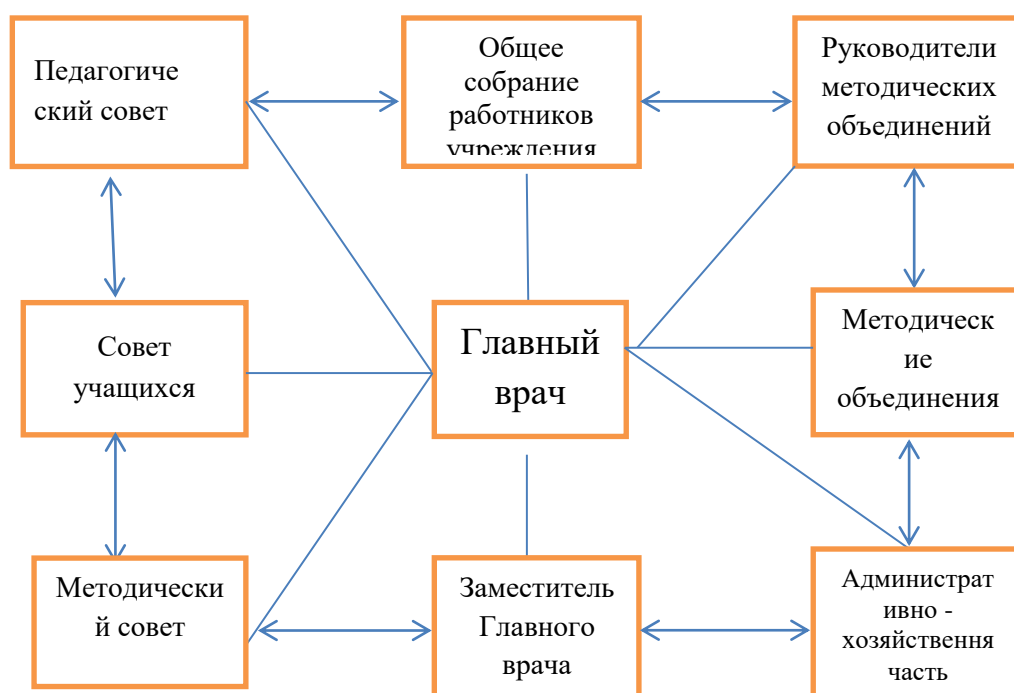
Педагогиче ский совет

Общее собрание работников учреждения

Руководители методических объединений

Совет учащихся

Главный врач

Методическ ие объединения

Методически й совет

Заместитель Главного врача

Администрат ивно - хозяйствення часть